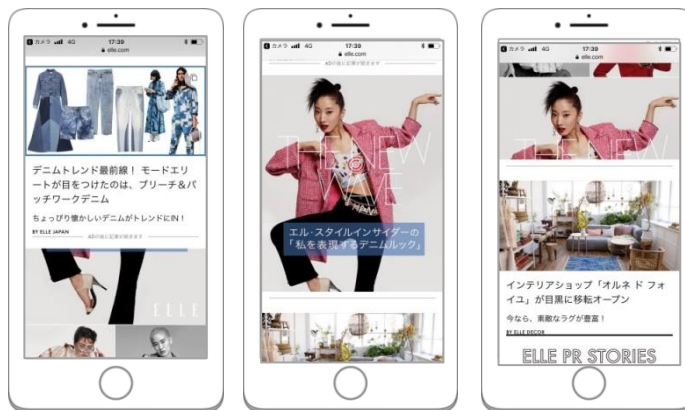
カメラ 4G 17:39
elle.com

デニムトレンド最前線！ モードエリートが目をつけたのは、ブリーチ&パッチワークデニム

ちょっぴり懐かしいデニムがトレンドにIN！

BY ELLE JAPAN

AD の後に記事が続きます

ELLE

カメラ 4G 17:39
elle.com

AD の後に記事が続きます

THE NEW WAVE

エル・スタイルインサイダーの「私を表現するデニムルック」

カメラ 4G 17:39
elle.com

THE NEW

インテリアショップ「オルネ ド フォイユ」が目黒に移転オープン

今なら、素敵なラグが豊富！

BY ELLE DECOR

ELLE PR STORIES